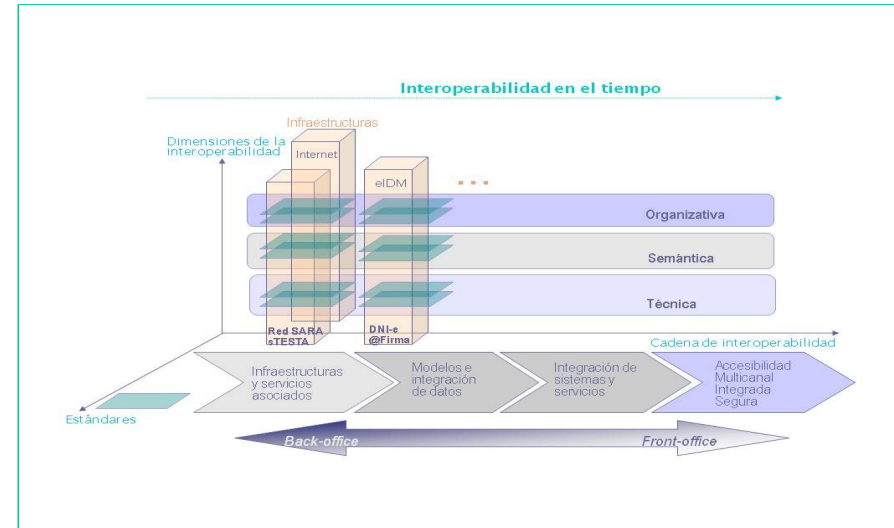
Interoperabilidad en el tiempo

Infraestructuras

Dimensiones de la Interoperabilidad

Internet

eIDM

...

Organizativa

Semántica

Técnica

Red SARA sTESTA

DNI-e @Firma

Cadena de interoperabilidad

Infraestructuras y servicios asociados

Modelos e integración de datos

Integración de sistemas y servicios

Accesibilidad Multicanal Integrada Segura

Estándares

Back-office

Front-office